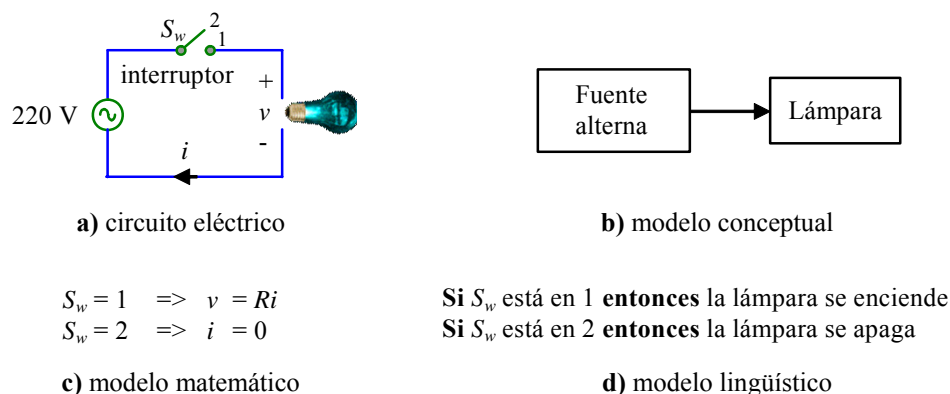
$S_w$ 2 1

interruptor +

220 V $v$

-

$i$

Fuente alterna

Lámpara

**a)** circuito eléctrico

**b)** modelo conceptual

$S_w = 1 \Rightarrow v = Ri$
$S_w = 2 \Rightarrow i = 0$

**c)** modelo matemático

**Si** $S_w$ está en 1 **entonces** la lámpara se enciende
**Si** $S_w$ está en 2 **entonces** la lámpara se apaga

**d)** modelo lingüístico